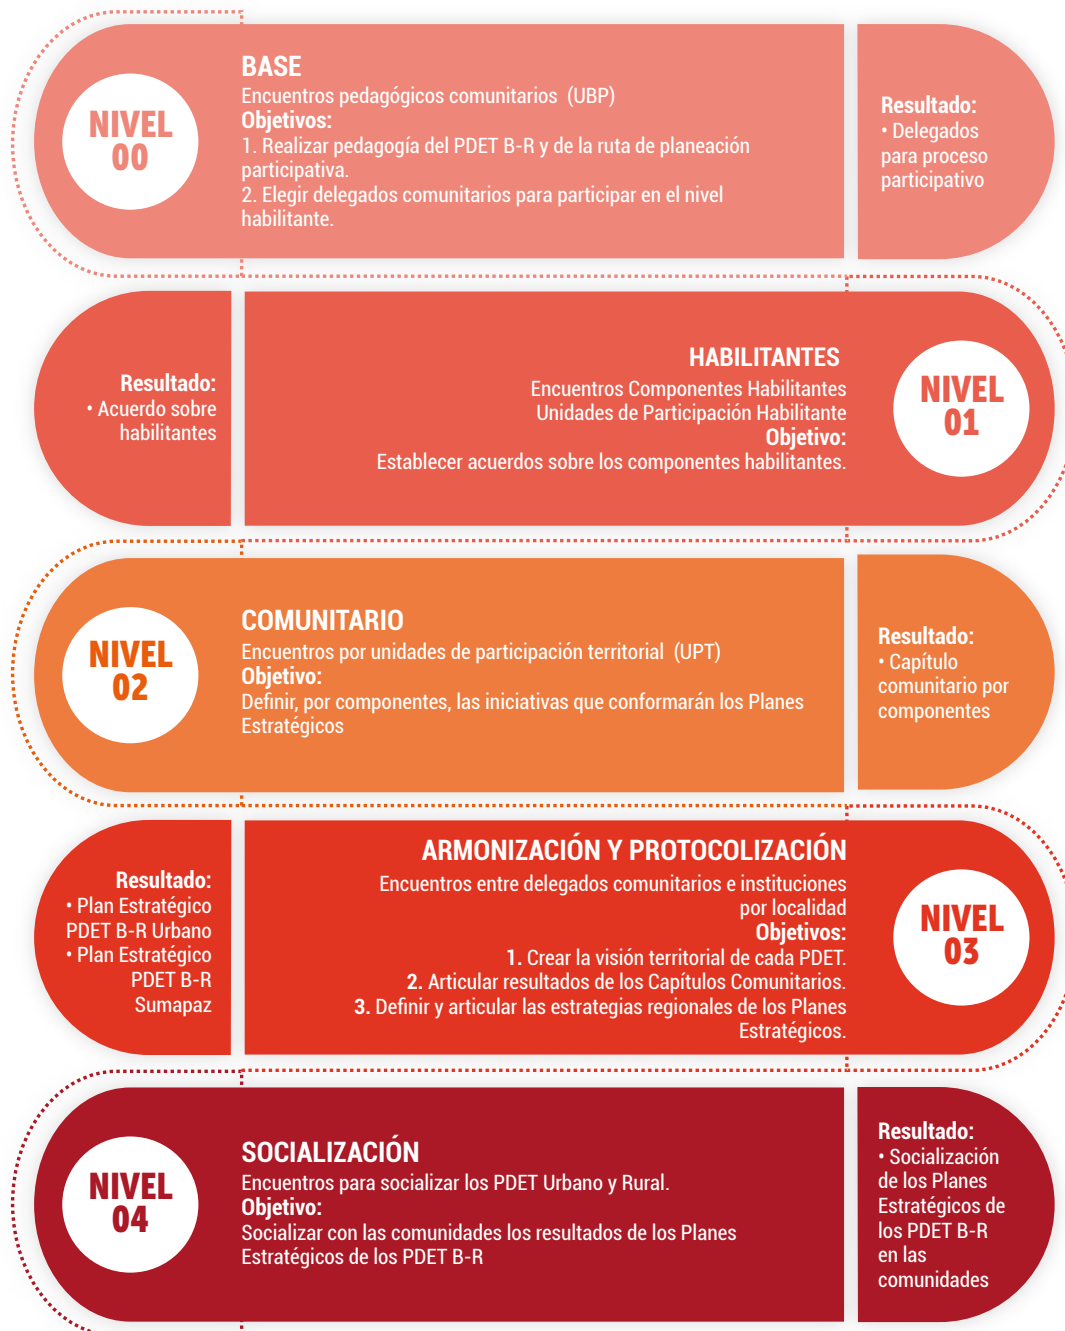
NIVEL 00

BASE
Encuentros pedagógicos comunitarios (UBP)
Objetivos:
1. Realizar pedagogía del PDET B-R y de la ruta de planeación participativa.
2. Elegir delegados comunitarios para participar en el nivel habilitante.

Resultado:
• Delegados para proceso participativo

Resultado:
• Acuerdo sobre habilitantes

HABILITANTES
Encuentros Componentes Habilitantes
Unidades de Participación Habilitante
Objetivo:
Establecer acuerdos sobre los componentes habilitantes.

NIVEL 01

NIVEL 02

COMUNITARIO
Encuentros por unidades de participación territorial (UPT)
Objetivo:
Definir, por componentes, las iniciativas que conformarán los Planes Estratégicos

Resultado:
• Capítulo comunitario por componentes

Resultado:
• Plan Estratégico PDET B-R Urbano
• Plan Estratégico PDET B-R Sumapaz

ARMONIZACIÓN Y PROTOCOLIZACIÓN
Encuentros entre delegados comunitarios e instituciones por localidad
Objetivos:
1. Crear la visión territorial de cada PDET.
2. Articular resultados de los Capítulos Comunitarios.
3. Definir y articular las estrategias regionales de los Planes Estratégicos.

NIVEL 03

NIVEL 04

SOCIALIZACIÓN
Encuentros para socializar los PDET Urbano y Rural.
Objetivo:
Socializar con las comunidades los resultados de los Planes Estratégicos de los PDET B-R

Resultado:
• Socialización de los Planes Estratégicos de los PDET B-R en las comunidades